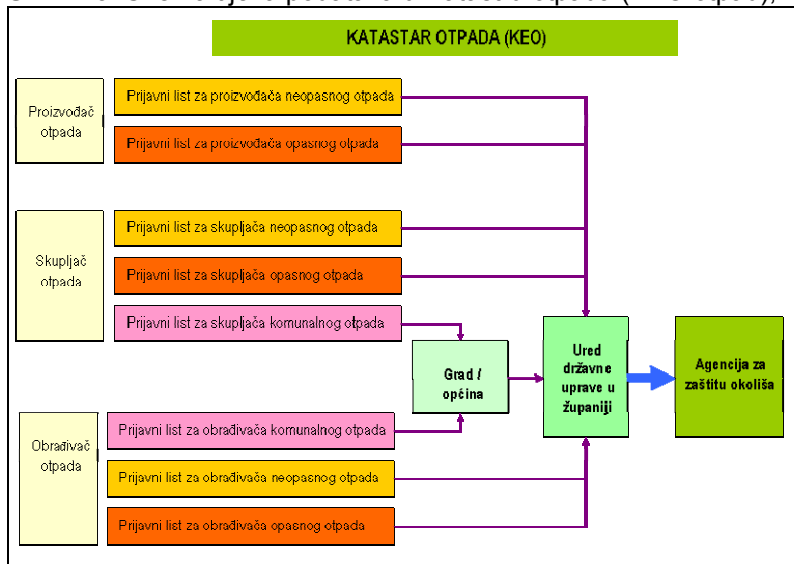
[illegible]

KATASTAR OTPADA (KEO)

Proizvođač otpada

Prijavni list za proizvođača neopasnog otpada

Prijavni list za proizvođača opasnog otpada

Skupljač otpada

Prijavni list za skupljača neopasnog otpada

Prijavni list za skupljača opasnog otpada

Prijavni list za skupljača komunalnog otpada

Grad / općina

Ured državne uprave u županiji

Agencija za zaštitu okoliša

Obrađivač otpada

Prijavni list za obrađivača komunalnog otpada

Prijavni list za obrađivača neopasnog otpada

Prijavni list za obrađivača opasnog otpada